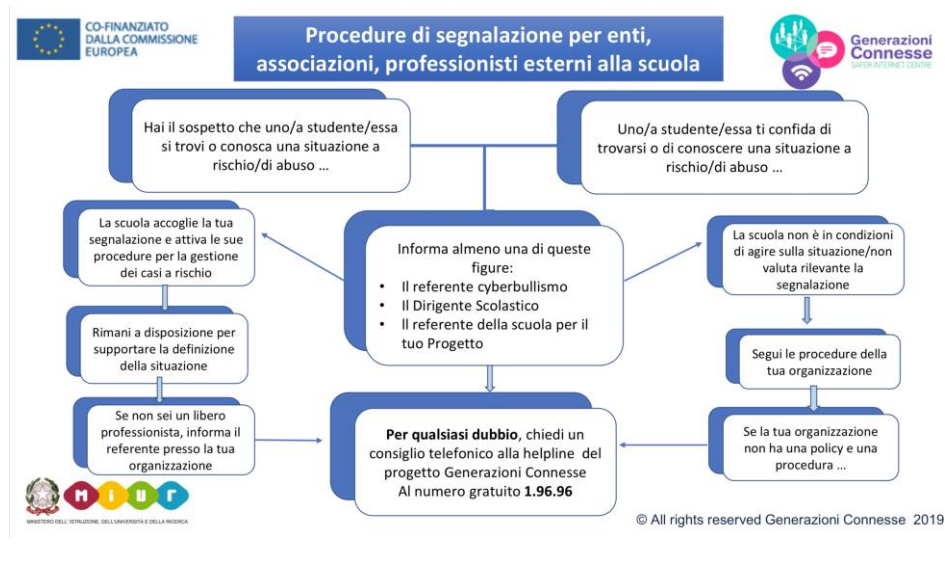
CO-FINANZIATO DALLA COMMISSIONE EUROPEA

Procedure di segnalazione per enti, associazioni, professionisti esterni alla scuola

Generazioni Connesse
SAFER INTERNET CENTRE

Hai il sospetto che uno/a studente/essa si trovi o conosca una situazione a rischio/di abuso …

Uno/a studente/essa ti confida di trovarsi o di conoscere una situazione a rischio/di abuso …

La scuola accoglie la tua segnalazione e attiva le sue procedure per la gestione dei casi a rischio

Informa almeno una di queste figure:
• Il referente cyberbullismo
• Il Dirigente Scolastico
• Il referente della scuola per il tuo Progetto

La scuola non è in condizioni di agire sulla situazione/non valuta rilevante la segnalazione

Rimani a disposizione per supportare la definizione della situazione

Segui le procedure della tua organizzazione

Se non sei un libero professionista, informa il referente presso la tua organizzazione

**Per qualsiasi dubbio**, chiedi un consiglio telefonico alla helpline del progetto Generazioni Connesse Al numero gratuito **1.96.96**

Se la tua organizzazione non ha una policy e una procedura …

MIUR
MINISTERO DELL'ISTRUZIONE, DELL'UNIVERSITÀ E DELLA RICERCA

© All rights reserved Generazioni Connesse 2019